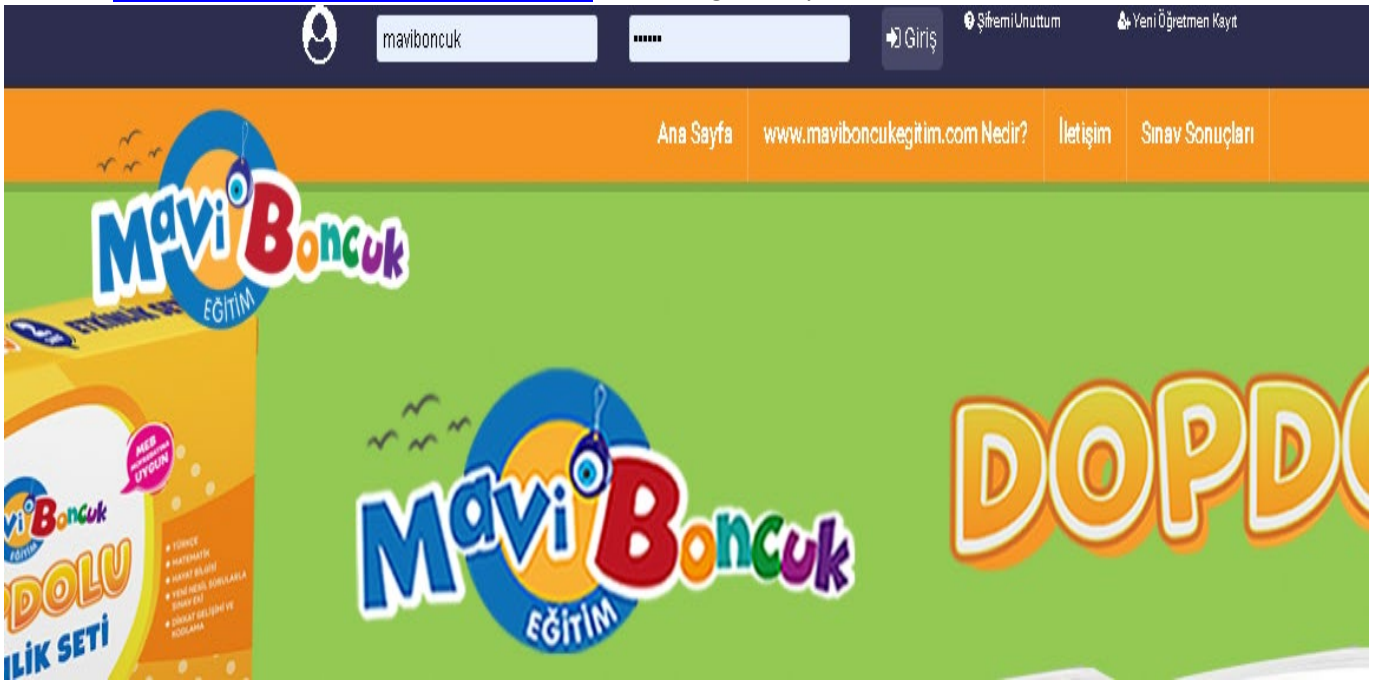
mavіboncuk

••••••

Giriş

Şifremi Unuttum

Yeni Öğretmen Kayıt

Ana Sayfa

www.maviboncukegitim.com Nedir?

İletişim

Sınav Sonuçları

Mavi Boncuk EĞİTİM

ETKİNLİK SE

MEB UYGUN

Mavi Boncuk EĞİTİM

DOLU

• TÜRKÇE
• MATEMATİK
• HAYAT BİLGİSİ
• YENİ NESİL SORULARLA SINAV EKİ
• DİKKAT GELİŞİMİ VE KODLAMA

LİK SETİ

Mavi Boncuk EĞİTİM

DOPDO